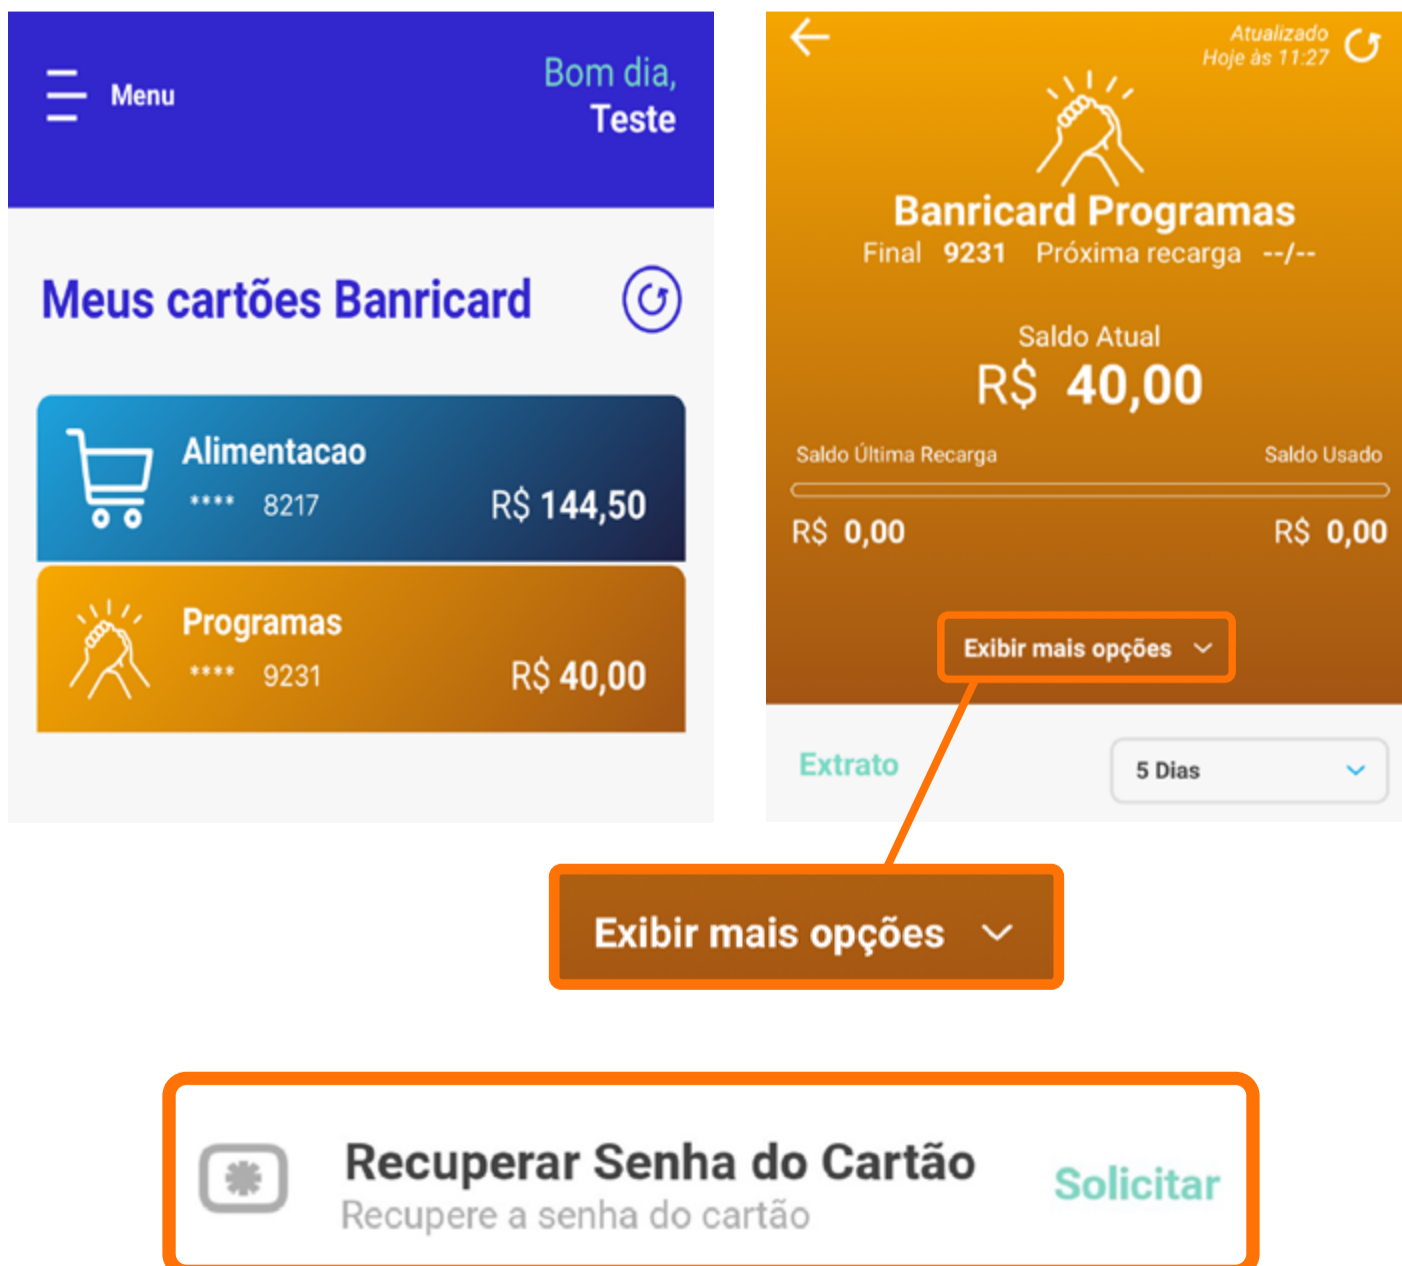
Menu

Bom dia,
Teste

Meus cartões Banricard

Alimentacao
**** 8217
R$ 144,50

Programas
**** 9231
R$ 40,00

Atualizado
Hoje às 11:27

Banricard Programas
Final 9231 Próxima recarga --/--

Saldo Atual
R$ 40,00

Saldo Última Recarga
Saldo Usado
R$ 0,00
R$ 0,00

Exibir mais opções

Extrato
5 Dias

Exibir mais opções

Recuperar Senha do Cartão
Recupere a senha do cartão
Solicitar